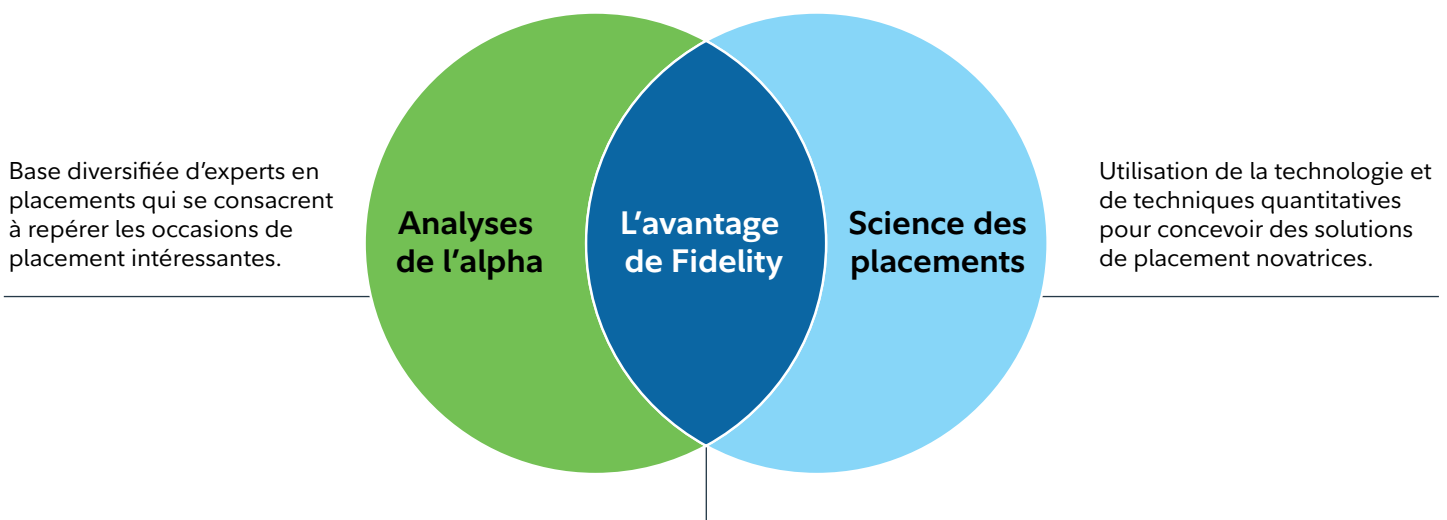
Base diversifiée d’experts en placements qui se consacrent à repérer les occasions de placement intéressantes.

Analyses de l’alpha

L’avantage de Fidelity

Science des placements

Utilisation de la technologie et de techniques quantitatives pour concevoir des solutions de placement novatrices.